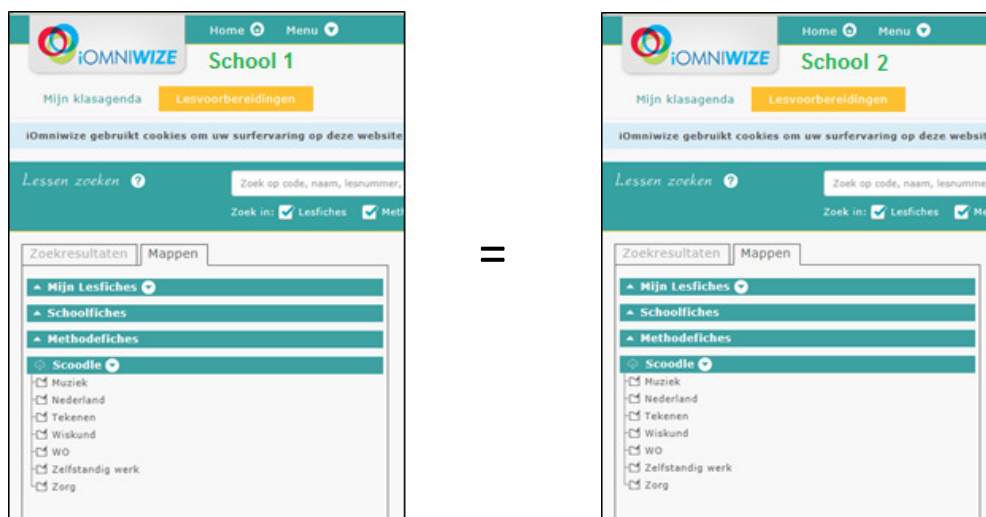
iOMNIWIZE
Home Menu
School 1
Mijn klasagenda
Lesvoorbereidingen
iOmniwize gebruikt cookies om uw surfervaring op deze website
Lessen zoeken
Zoek op code, naam, lesnummer,
Zoek in: Lesfiches Met
Zoekresultaten
Mappen
Mijn Lesfiches
Schoolfiches
Methodefiches
Scoodle
Muziek
Nederland
Tekenen
Wiskund
WO
Zelfstandig werk
Zorg

=

iOMNIWIZE
Home Menu
School 2
Mijn klasagenda
Lesvoorbereidingen
iOmniwize gebruikt cookies om uw surfervaring op deze websit
Lessen zoeken
Zoek op code, naam, lesnumme
Zoek in: Lesfiches Me
Zoekresultaten
Mappen
Mijn Lesfiches
Schoolfiches
Methodefiches
Scoodle
Muziek
Nederland
Tekenen
Wiskund
WO
Zelfstandig werk
Zorg